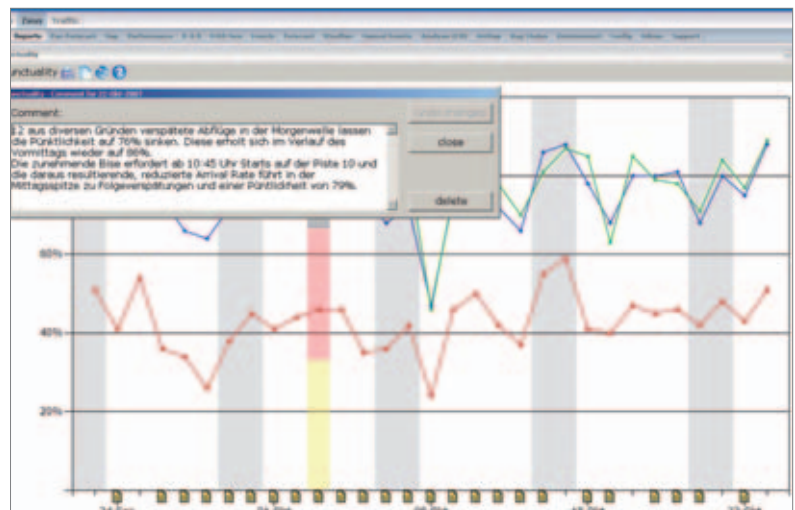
Zeus Traffic

Reports

nctuality

nctuality - Comment for 22.Okt 2007

Comment:

12 aus diversen Gründen verspätete Abflüge in der Morgenwelle lassen die Pünktlichkeit auf 76% sinken. Diese erholt sich im Verlauf des Vormittags wieder auf 86%.
Die zunehmende Bise erfordert ab 10:45 Uhr Starts auf der Piste 10 und die daraus resultierende, reduzierte Arrival Rate führt in der Mittagsspitze zu Folgeverspätungen und einer Pünktlichkeit von 79%.

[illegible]

close

delete

60%

40%

20%

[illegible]